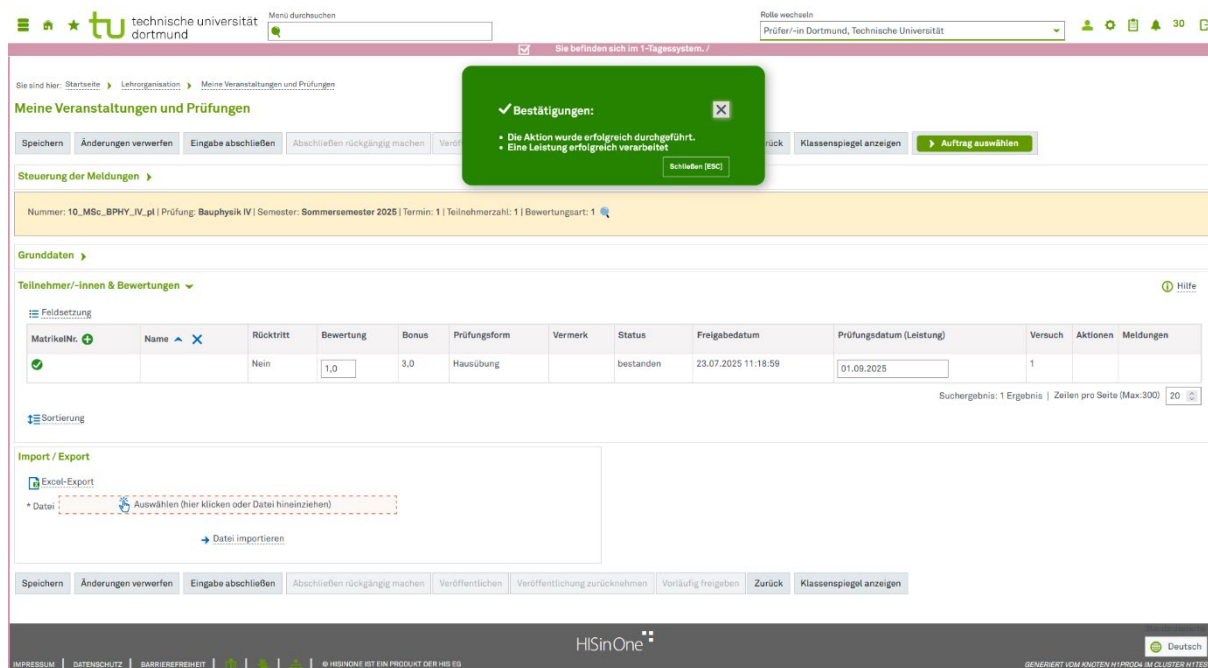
technische universität dortmund

Menü durchsuchen

Rolle wechseln
Prüfer/-in Dortmund, Technische Universität

30

Sie befinden sich im 1-Tagessystem. /

Sie sind hier: Startseite › Lehrorganisation › Meine Veranstaltungen und Prüfungen

Meine Veranstaltungen und Prüfungen

Speichern | Änderungen verwerfen | Eingabe abschließen | Abschließen rückgängig machen | Veröff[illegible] | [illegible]rück | Klassenspiegel anzeigen | Auftrag auswählen

✓ Bestätigungen:
• Die Aktion wurde erfolgreich durchgeführt.
• Eine Leistung erfolgreich verarbeitet
Schließen [ESC]

Steuerung der Meldungen ›

Nummer: 10_MSc_BPHY_IV_pl | Prüfung: Bauphysik IV | Semester: Sommersemester 2025 | Termin: 1 | Teilnehmerzahl: 1 | Bewertungsart: 1

Grunddaten ›

Teilnehmer/-innen & Bewertungen

Hilfe

Feldsetzung

| MatrikelNr. | Name | Rücktritt | Bewertung | Bonus | Prüfungsform | Vermerk | Status | Freigabedatum | Prüfungsdatum (Leistung) | Versuch | Aktionen | Meldungen |
|---|---|---|---|---|---|---|---|---|---|---|---|---|
| | | Nein | 1,0 | 3,0 | Hausübung | | bestanden | 23.07.2025 11:18:59 | 01.09.2025 | 1 | | |

Suchergebnis: 1 Ergebnis | Zeilen pro Seite (Max:300) 20

Sortierung

Import / Export

Excel-Export

* Datei Auswählen (hier klicken oder Datei hineinziehen)

Datei importieren

Speichern | Änderungen verwerfen | Eingabe abschließen | Abschließen rückgängig machen | Veröffentlichen | Veröffentlichung zurücknehmen | Vorläufig freigeben | Zurück | Klassenspiegel anzeigen

HISinOne

Deutsch

IMPRESSUM | DATENSCHUTZ | BARRIEREFREIHEIT | | | | © HISINONE IST EIN PRODUKT DER HIS EG

GENERIERT VOM KNOTEN H1PROD4 IM CLUSTER H1TE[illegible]